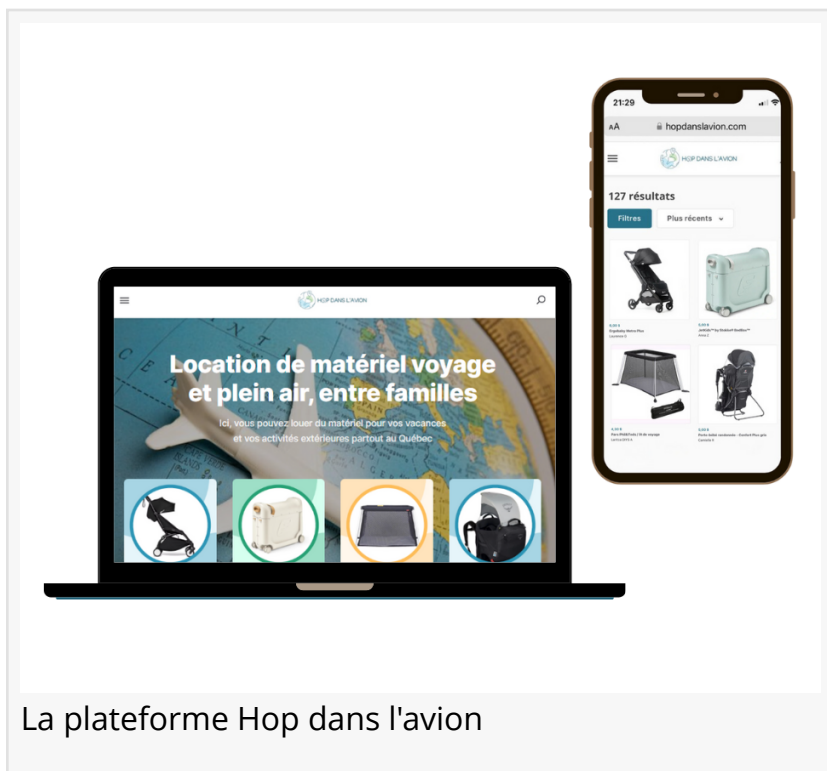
21:29

AA hopdansl'avion.com

HOP DANS L'AVION

127 résultats

Filtres

Plus récents

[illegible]

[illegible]

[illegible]

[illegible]

HOP DANS L'AVION

Location de matériel voyage et plein air, entre familles

Ici, vous pouvez louer du matériel pour vos vacances et vos activités extérieures partout au Québec

La plateforme Hop dans l'avion